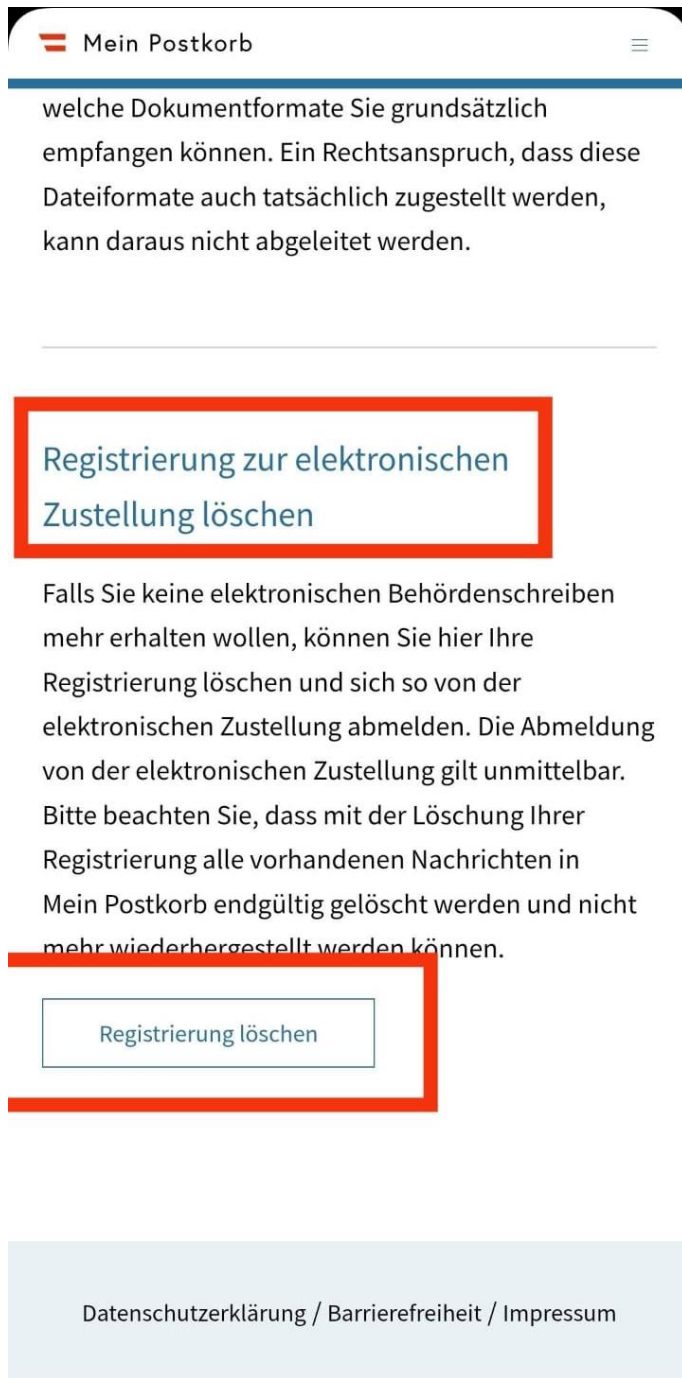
Mein Postkorb

welche Dokumentformate Sie grundsätzlich empfangen können. Ein Rechtsanspruch, dass diese Dateiformate auch tatsächlich zugestellt werden, kann daraus nicht abgeleitet werden.

Registrierung zur elektronischen Zustellung löschen

Falls Sie keine elektronischen Behördenschreiben mehr erhalten wollen, können Sie hier Ihre Registrierung löschen und sich so von der elektronischen Zustellung abmelden. Die Abmeldung von der elektronischen Zustellung gilt unmittelbar. Bitte beachten Sie, dass mit der Löschung Ihrer Registrierung alle vorhandenen Nachrichten in Mein Postkorb endgültig gelöscht werden und nicht mehr wiederhergestellt werden können.

Registrierung löschen

Datenschutzerklärung / Barrierefreiheit / Impressum